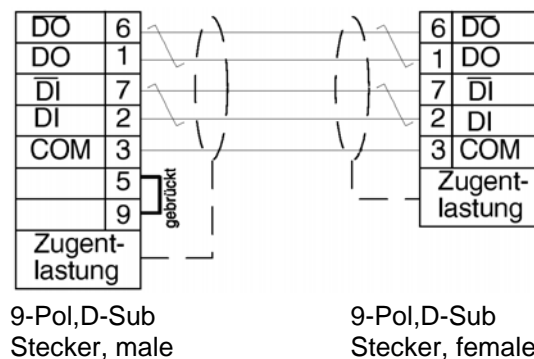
| $\overline{DO}$ | 6 |
|---|---|
| DO | 1 |
| $\overline{DI}$ | 7 |
| DI | 2 |
| COM | 3 |
| | 5 |
| | 9 |

gebrückt

Zugentlastung

| 6 | $\overline{DO}$ |
|---|---|
| 1 | DO |
| 7 | $\overline{DI}$ |
| 2 | DI |
| 3 | COM |

Zugentlastung

9-Pol,D-Sub
Stecker, male

9-Pol,D-Sub
Stecker, female